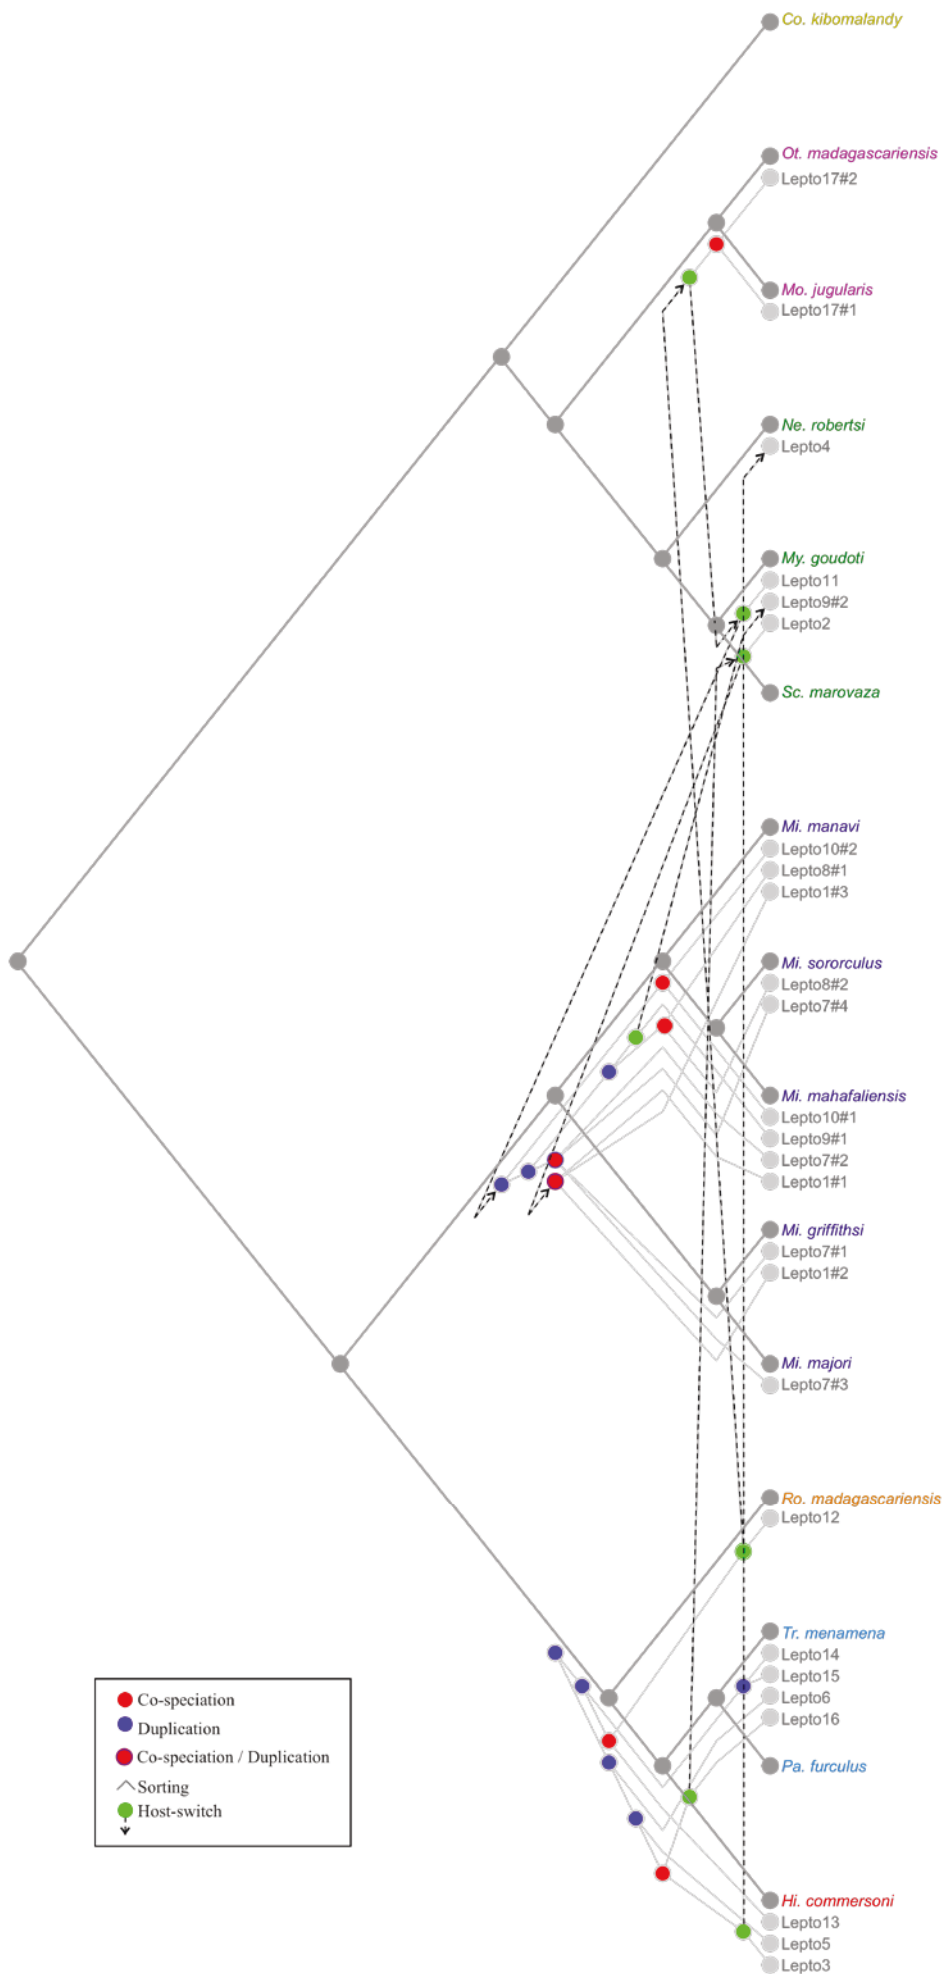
Co. kibomalandy
Ot. madagascariensis
Lepto17#2
Mo. jugularis
Lepto17#1
Ne. robertsi
Lepto4
My. goudoti
Lepto11
Lepto9#2
Lepto2
Sc. marovaza
Mi. manavi
Lepto10#2
Lepto8#1
Lepto1#3
Mi. sororculus
Lepto8#2
Lepto7#4
Mi. mahafaliensis
Lepto10#1
Lepto9#1
Lepto7#2
Lepto1#1
Mi. griffithsi
Lepto7#1
Lepto1#2
Mi. majori
Lepto7#3
Ro. madagascariensis
Lepto12
Tr. menamena
Lepto14
Lepto15
Lepto6
Lepto16
Pa. furculus
Hi. commersoni
Lepto13
Lepto5
Lepto3

Co-speciation
Duplication
Co-speciation / Duplication
Sorting
Host-switch